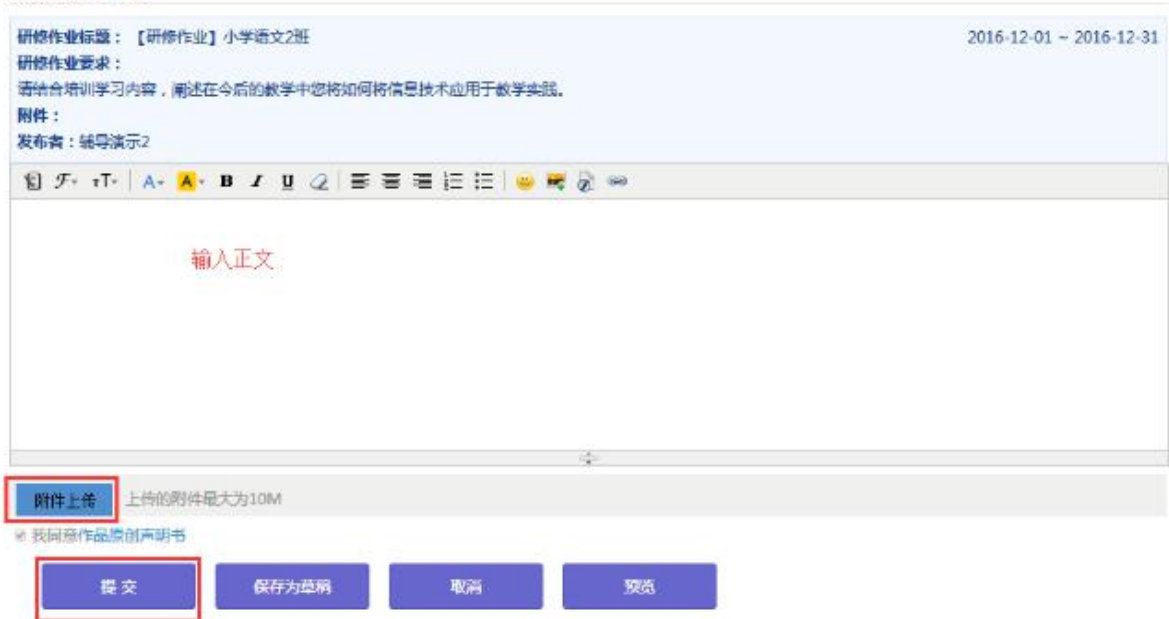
研修作业标题：【研修作业】小学语文2班

2016-12-01 ~ 2016-12-31

研修作业要求：

请结合培训学习内容，阐述在今后的教学中您将如何将信息技术应用于教学实践。

附件：

发布者：辅导演示2

B I U

输入正文

附件上传 上传的附件最大为10M

我同意作品原创声明书

提交 保存为草稿 取消 预览